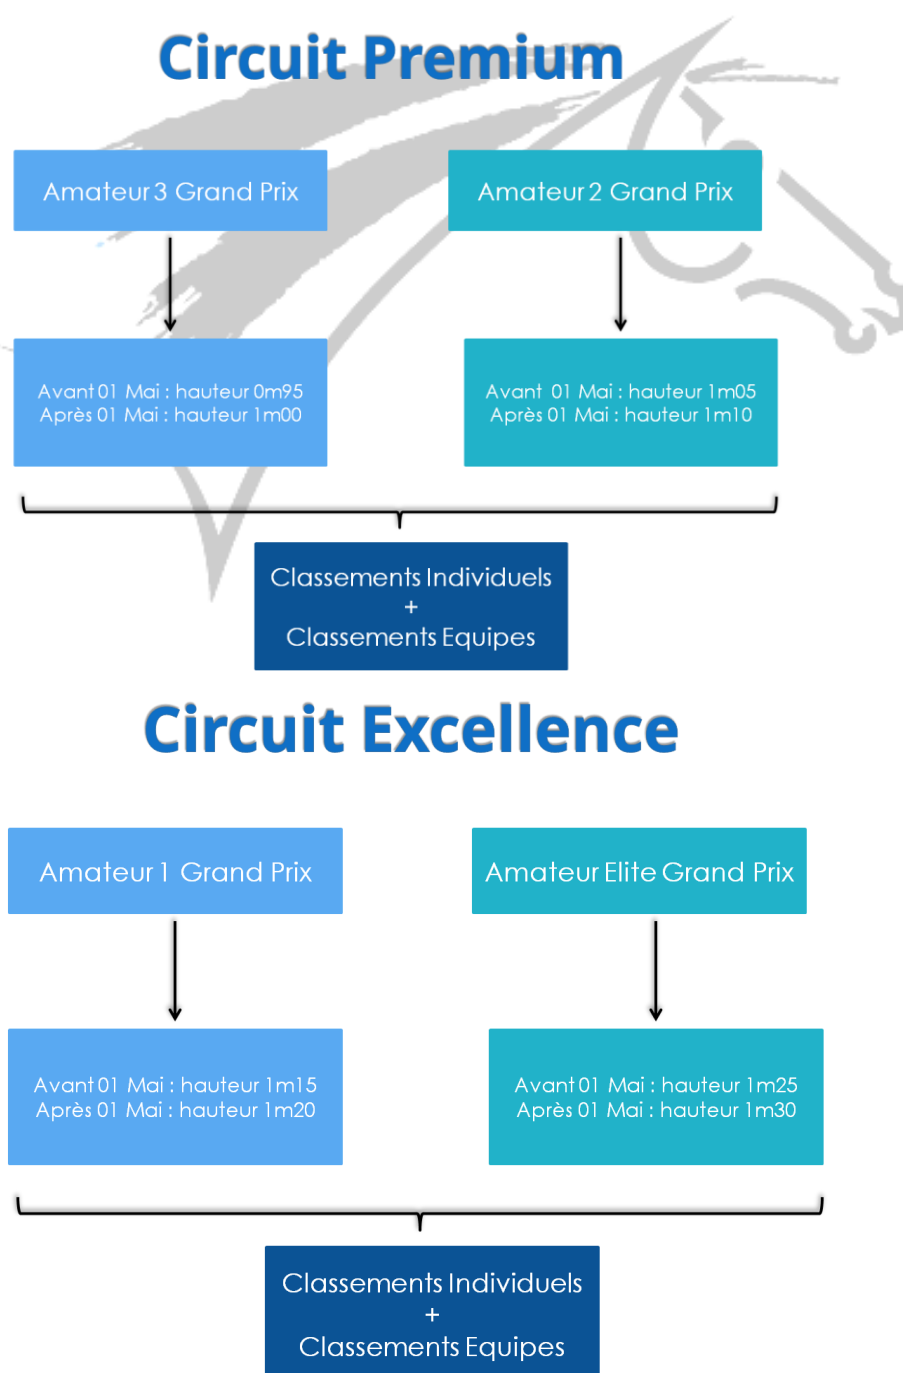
Circuit Premium

Amateur 3 Grand Prix

Amateur 2 Grand Prix

Avant 01 Mai : hauteur 0m95
Après 01 Mai : hauteur 1m00

Avant 01 Mai : hauteur 1m05
Après 01 Mai : hauteur 1m10

Classements Individuels
+
Classements Equipes

Circuit Excellence

Amateur 1 Grand Prix

Amateur Elite Grand Prix

Avant 01 Mai : hauteur 1m15
Après 01 Mai : hauteur 1m20

Avant 01 Mai : hauteur 1m25
Après 01 Mai : hauteur 1m30

Classements Individuels
+
Classements Equipes